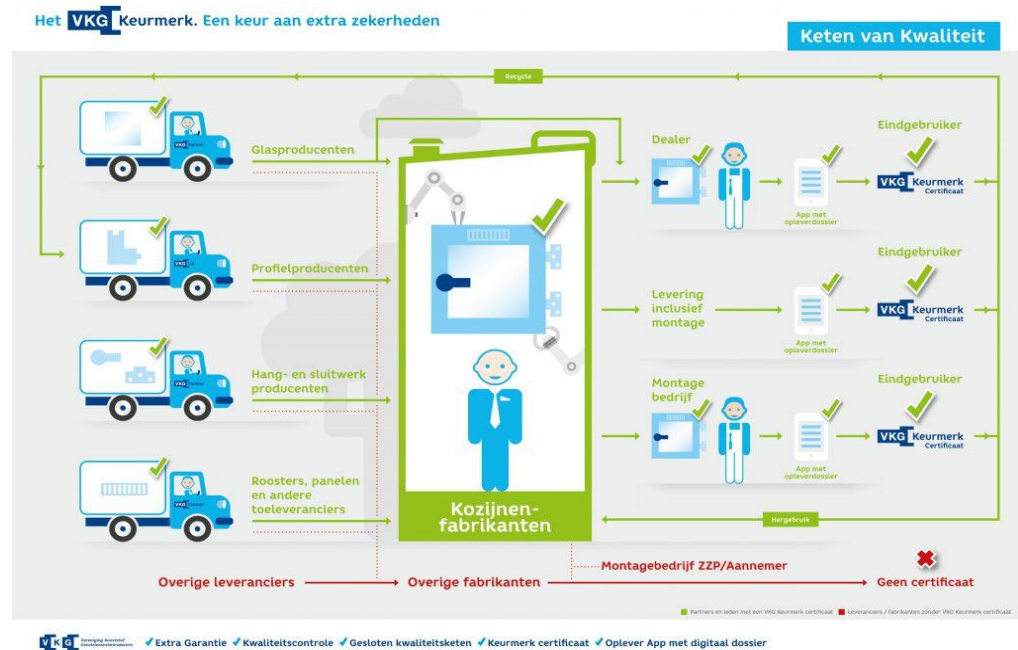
Het VKG Keurmerk. Een keur aan extra zekerheden

Keten van Kwaliteit

Recycle

Glasproducenten

Profielproducenten

Hang- en sluitwerk producenten

Roosters, panelen en andere toeleveranciers

Kozijnen-fabrikanten

Dealer

App met opleverdossier

Eindgebruiker

VKG Keurmerk Certificaat

Levering inclusief montage

App met opleverdossier

Eindgebruiker

VKG Keurmerk Certificaat

Montage bedrijf

App met opleverdossier

Eindgebruiker

VKG Keurmerk Certificaat

Hergebruik

Overige leveranciers

Overige fabrikanten

Montagebedrijf ZZP/Aannemer

Geen certificaat

Partners en leden met een VKG Keurmerk certificaat

Leveranciers / fabrikanten zonder VKG Keurmerk certificaat

VKG Vereniging Kunststof Gevelelementenindustrie

✓Extra Garantie ✓Kwaliteitscontrole ✓Gesloten kwaliteitsketen ✓Keurmerk certificaat ✓Oplever App met digitaal dossier